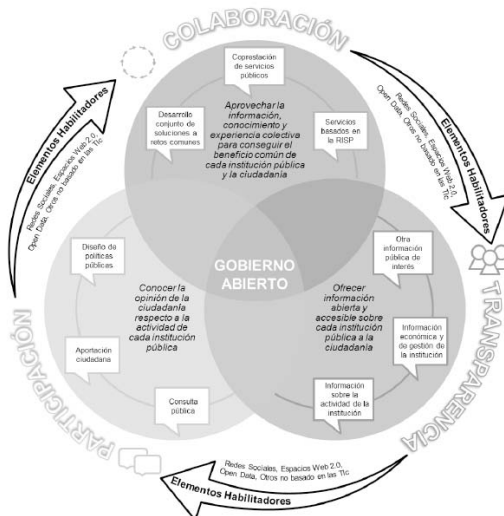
COLABORACIÓN

Coprestación de servicios públicos

Desarrollo conjunto de soluciones a retos comunes

Servicios basados en la RISP

Aprovechar la información, conocimiento y experiencia colectiva para conseguir el beneficio común de cada institución pública y la ciudadanía

Elementos Habilitadores

Redes Sociales, Espacios Web 2.0, Open Data, Otros no basado en las Tic

Elementos Habilitadores

Redes Sociales, Espacios Web 2.0, Open Data, Otros no basado en las Tic

TRANSPARENCIA

Otra información pública de interés

Ofrecer información abierta y accesible sobre cada institución pública a la ciudadanía

Información económica y de gestión de la institución

Información sobre la actividad de la institución

GOBIERNO ABIERTO

PARTICIPACIÓN

Diseño de políticas públicas

Conocer la opinión de la ciudadanía respecto a la actividad de cada institución pública

Aportación ciudadana

Consulta pública

Redes Sociales, Espacios Web 2.0, Open Data, Otros no basado en las Tic

Elementos Habilitadores